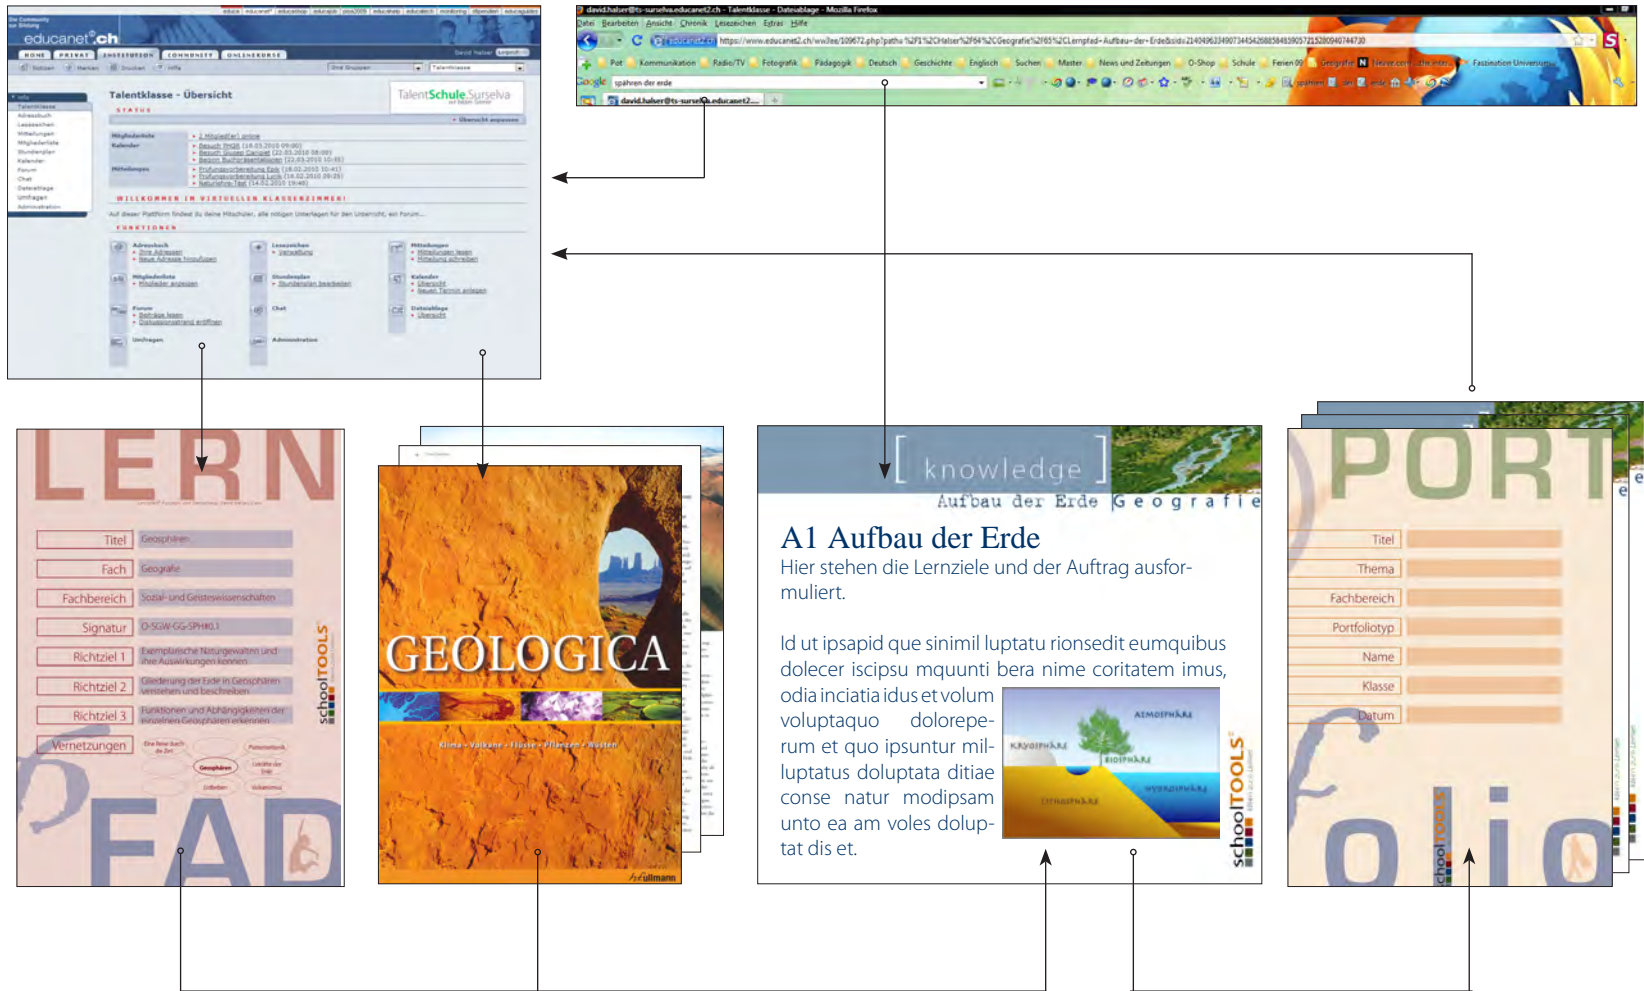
educanet².ch

Talentklasse - Übersicht

TalentSchule Surselva

STATUS

WILLKOMMEN IM VIRTUELLEN KLASSENZIMMER!

FUNKTIONEN

david.halser@ts-surselva.educanet2.ch - Talentklasse - Dateiablage - Mozilla Firefox

Datei Bearbeiten Ansicht Chronik Lesezeichen Extras Hilfe

LERN

| Titel | Geosphären |
|---|---|
| Fach | Geografie |
| Fachbereich | Sozial- und Geisteswissenschaften |
| Signatur | O-SGW-GG-SPH.0.1 |
| Richtziel 1 | Exemplarische Naturgewalten und ihre Auswirkungen kennen |
| Richtziel 2 | Gliederung der Erde in Geosphären verstehen und beschreiben |
| Richtziel 3 | Funktionen und Abhängigkeiten der einzelnen Geosphären erkennen |
| Vernetzungen | |

Geosphären

schoolTOOLS

PFAD

GEOLOGICA

Klima · Vulkane · Flüsse · Pflanzen · Wüsten

ullmann

[ knowledge ]

Aufbau der Erde Geografie

A1 Aufbau der Erde

Hier stehen die Lernziele und der Auftrag ausformuliert.

Id ut ipsapid que sinimil luptatu rionsedit eumquibus dolecer iscipsu mquunti bera nime coritatem imus, odia inciatia idus et volum voluptaquo dolorepe-rum et quo ipsuntur mil-luptatus doluptata ditiae conse natur modipsam unto ea am voles dolup-tat dis et.

ATMOSPHÄRE
KRYOSPHÄRE
BIOSPHÄRE
HYDROSPHÄRE
LITHOSPHÄRE

schoolTOOLS

PORT

| Titel | |
|---|---|
| Thema | |
| Fachbereich | |
| Portfoliotyp | |
| Name | |
| Klasse | |
| Datum | |

schoolTOOLS

folio